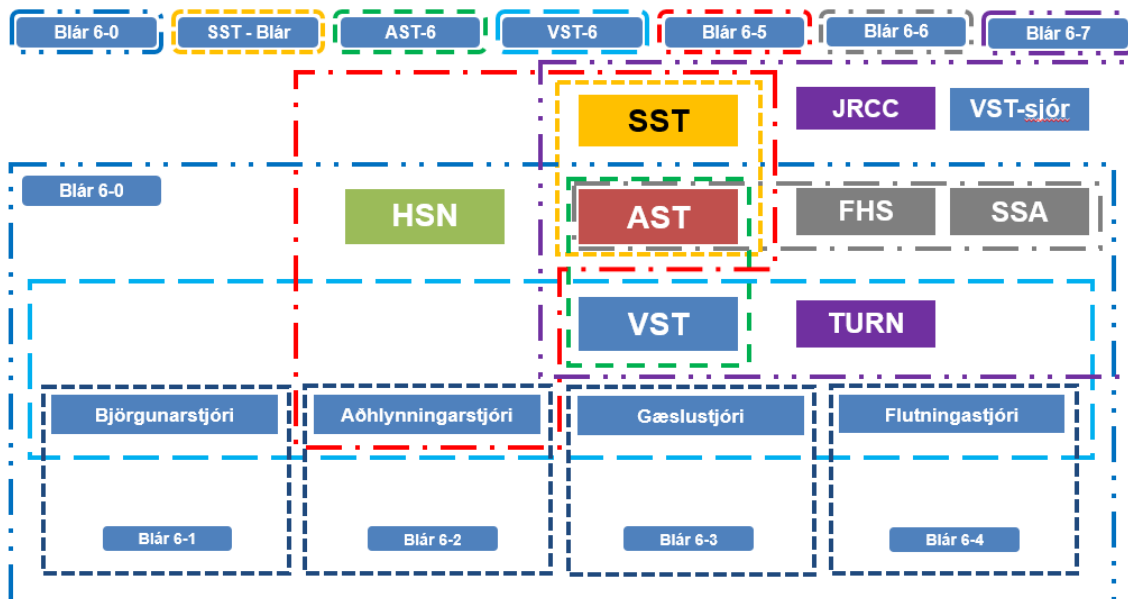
Blár 6-0
SST - Blár
AST-6
VST-6
Blár 6-5
Blár 6-6
Blár 6-7

SST
JRCC
VST-sjór

Blár 6-0
HSN
AST
FHS
SSA

VST
TURN

Björgunarstjóri
Aðhlynningarstjóri
Gæslustjóri
Flutningastjóri

Blár 6-1
Blár 6-2
Blár 6-3
Blár 6-4